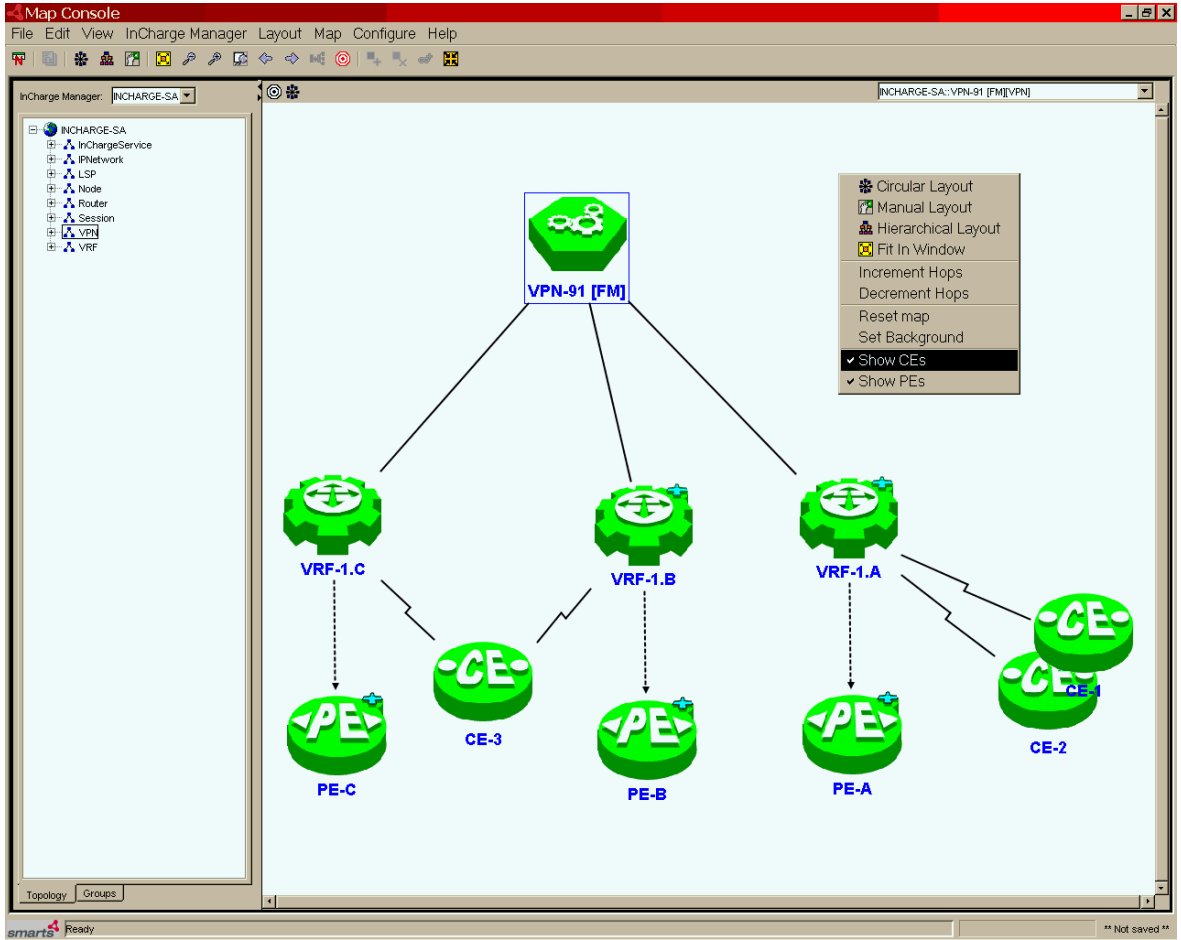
Map Console

File Edit View InCharge Manager Layout Map Configure Help

InCharge Manager: INCHARGE-SA

INCHARGE-SA
InChargeService
IPNetwork
LSP
Node
Router
Session
VPN
VRF

Topology Groups

INCHARGE-SA::VPN-91 [FM][VPN]

Circular Layout
Manual Layout
Hierarchical Layout
Fit In Window
Increment Hops
Decrement Hops
Reset map
Set Background
✔ Show CEs
✔ Show PEs

VPN-91 [FM]

VRF-1.C
VRF-1.B
VRF-1.A

CE
CE-3
CE
CE-1
CE
CE-2

PE
PE-C
PE
PE-B
PE
PE-A

smarts Ready

** Not saved **